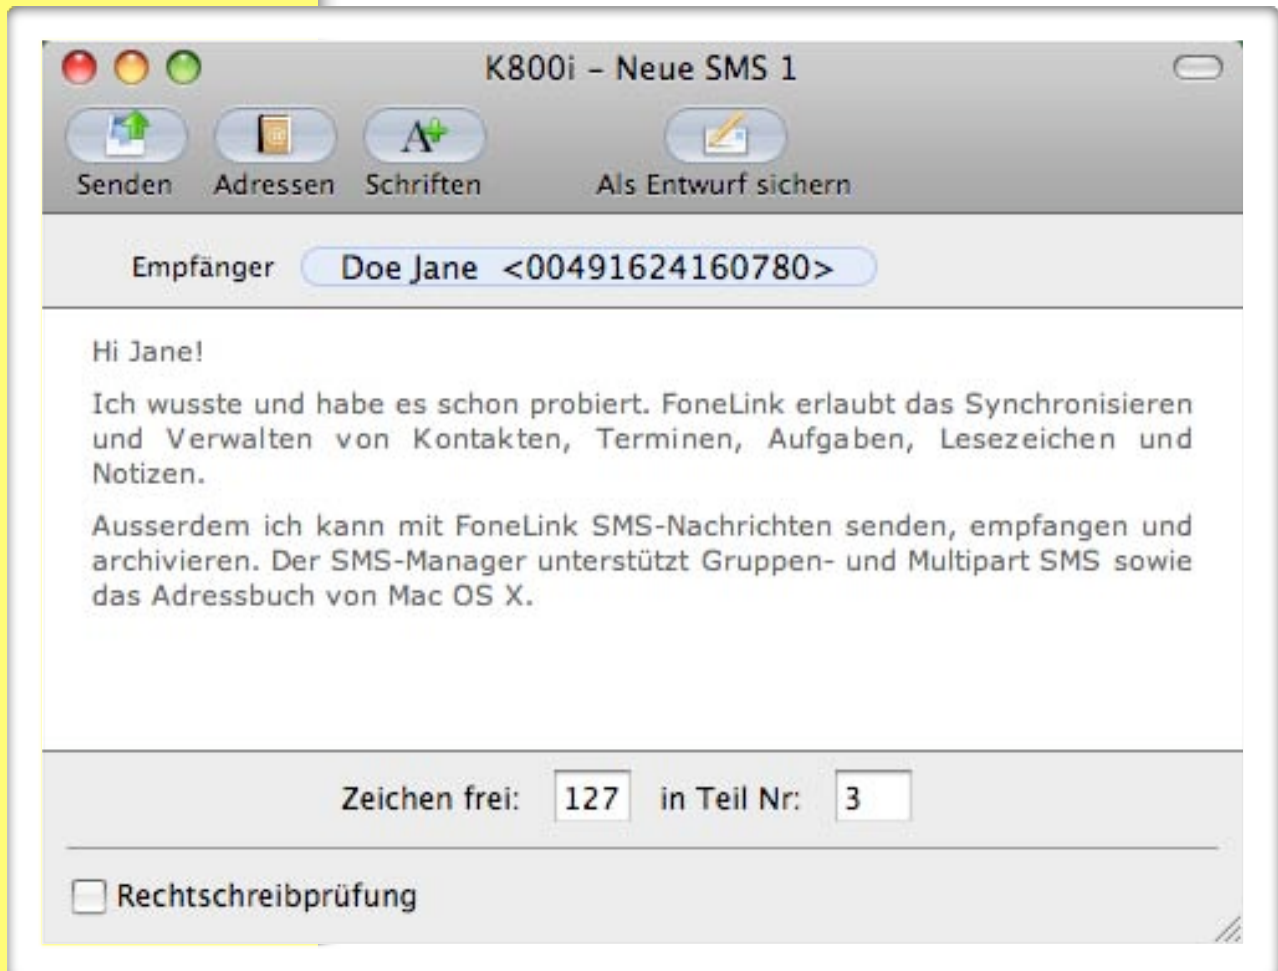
K800i – Neue SMS 1

Senden Adressen Schriften Als Entwurf sichern

Empfänger Doe Jane <00491624160780>

Hi Jane!

Ich wusste und habe es schon probiert. FoneLink erlaubt das Synchronisieren und Verwalten von Kontakten, Terminen, Aufgaben, Lesezeichen und Notizen.

Ausserdem ich kann mit FoneLink SMS-Nachrichten senden, empfangen und archivieren. Der SMS-Manager unterstützt Gruppen- und Multipart SMS sowie das Adressbuch von Mac OS X.

Zeichen frei: 127 in Teil Nr: 3

Rechtschreibprüfung